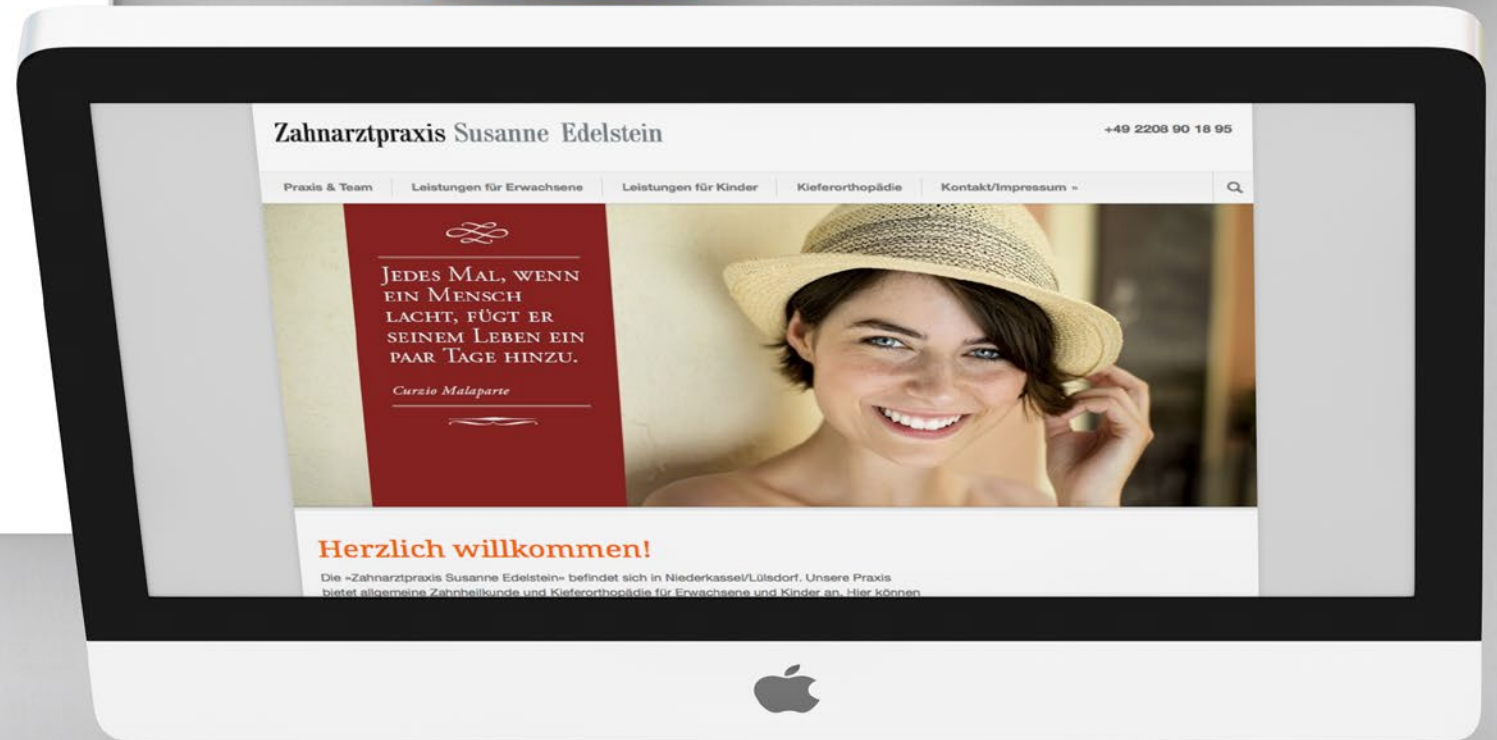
Zahnarztpraxis Susanne Edelstein

+49 2208 90 18 95

Praxis & Team | Leistungen für Erwachsene | Leistungen für Kinder | Kieferorthopädie | Kontakt/Impressum »

JEDES MAL, WENN EIN MENSCH LACHT, FÜGT ER SEINEM LEBEN EIN PAAR TAGE HINZU.

Curzio Malaparte

Herzlich willkommen!

Die »Zahnarztpraxis Susanne Edelstein« befindet sich in Niederkassel/Lülsdorf. Unsere Praxis bietet allgemeine Zahnheilkunde und Kieferorthopädie für Erwachsene und Kinder an. Hier können